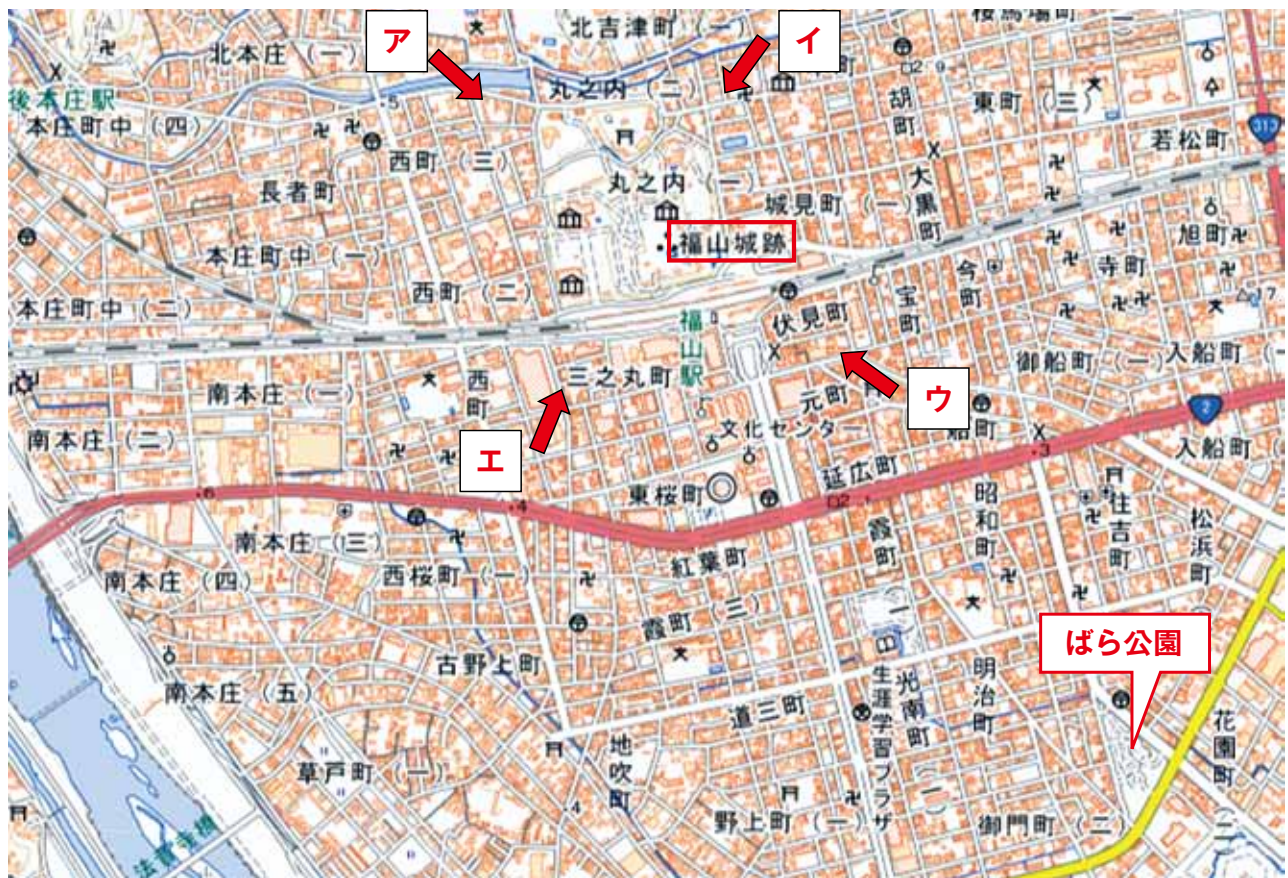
ア
イ
北吉津町（一）
桜馬場町
北本庄（一）
後本庄駅
丸之内（二）
胡町
東町（三）
本庄町中（四）
若松町
313
西町（三）
長者町
丸之内（一）
城見町（一）
大黒町
福山城跡
旭町
本庄町中（一）
今町
宝町
寺町
西町（二）
本庄町中（二）
福山駅
伏見町
御船町（一）
入船町
南本庄（一）
西町
三之丸町
ウ
元町
南本庄（二）
エ
文化センター
船町
2
入船町
3
東桜町
延広町
6
4
住吉町
南本庄（三）
昭和町
松浜町
西桜町（一）
紅葉町
露町
南本庄（四）
霞町（三）
ばら公園
古野上町
生涯学習プラザ
光南町
明治町
南本庄（五）
道三町
花園町
地吹町
草戸町（一）
野上町（一）
御門町（二）
法音寺橋